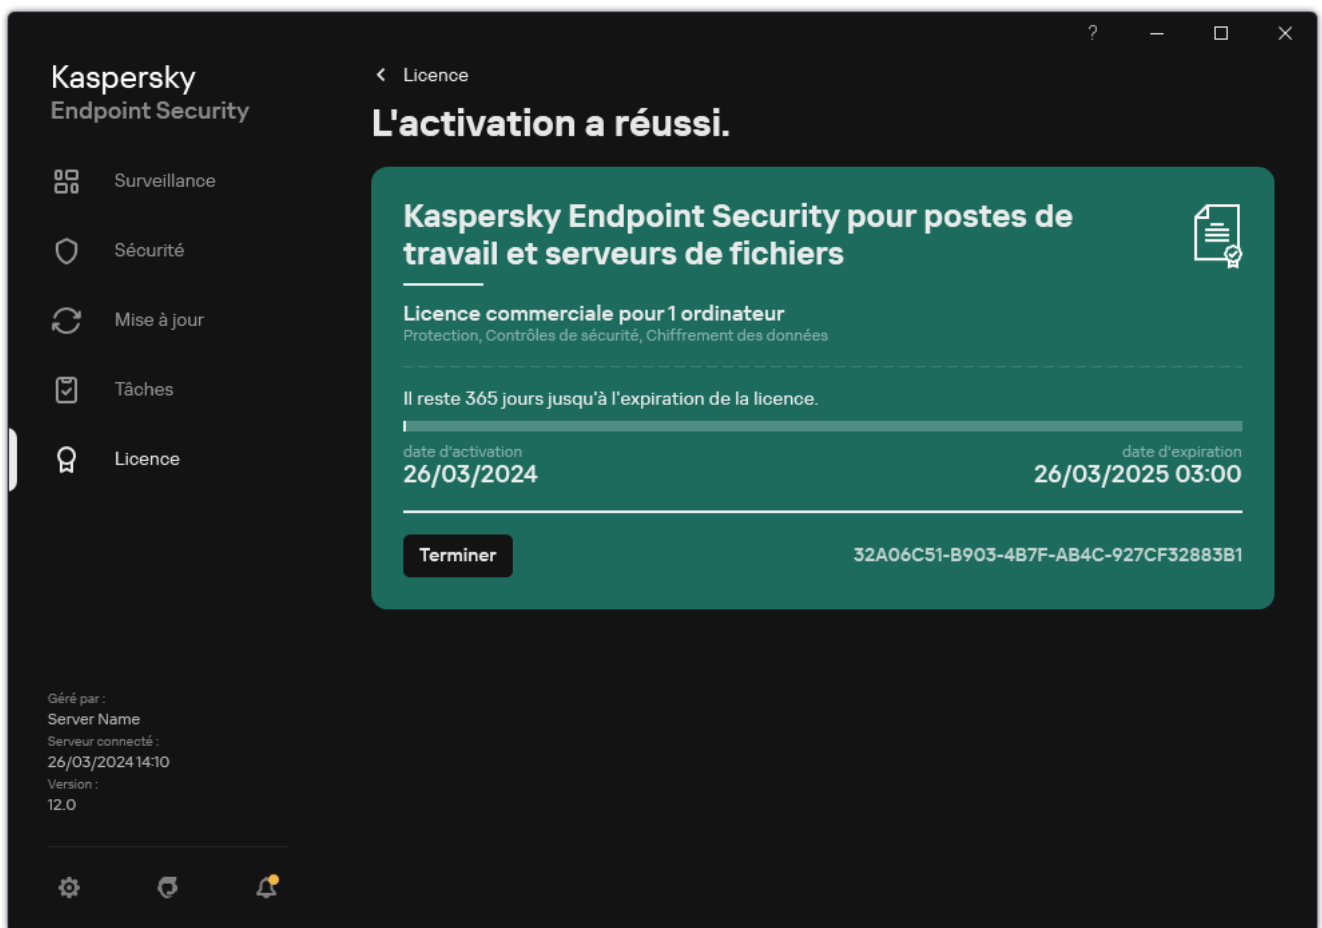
?

Kaspersky
Endpoint Security

Surveillance

Sécurité

Mise à jour

Tâches

Licence

Géré par :
Server Name
Serveur connecté :
26/03/2024 14:10
Version :
12.0

Licence

L'activation a réussi.

Kaspersky Endpoint Security pour postes de travail et serveurs de fichiers

Licence commerciale pour 1 ordinateur
Protection, Contrôles de sécurité, Chiffrement des données

Il reste 365 jours jusqu'à l'expiration de la licence.

date d'activation
26/03/2024

date d'expiration
26/03/2025 03:00

Terminer

32A06C51-B903-4B7F-AB4C-927CF32883B1